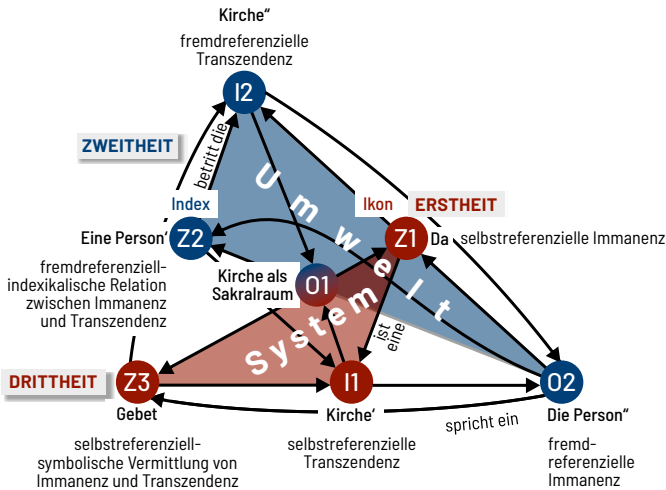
Kirche"
fremdreferenzielle Transzendenz

I2

ZWEITHEIT

betritt die

Umwelt

Index

Ikon

ERSTHEIT

Eine Person'

Z2

Z1

Da

selbstreferenzielle Immanenz

fremdreferenziell-indexikalische Relation zwischen Immanenz und Transzendenz

Kirche als Sakralraum

O1

System

ist eine

DRITTHEIT

Z3

I1

O2

Gebet

Kirche'

spricht ein

Die Person"

selbstreferenziell-symbolische Vermittlung von Immanenz und Transzendenz

selbstreferenzielle Transzendenz

fremd-referenzielle Immanenz